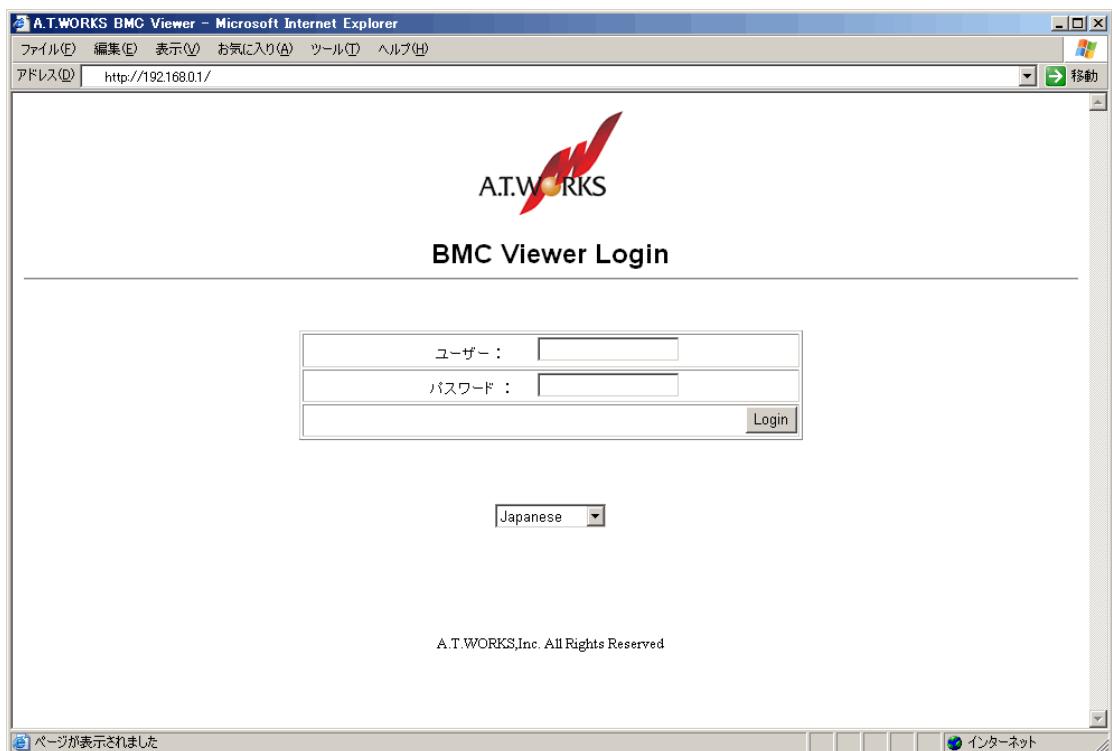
A.T.WORKS BMC Viewer - Microsoft Internet Explorer

ファイル(F) 編集(E) 表示(V) お気に入り(A) ツール(T) ヘルプ(H)

アドレス(D) http://192.168.0.1/ 移動

A.T.WORKS

BMC Viewer Login

| ユーザー： | |
|---|---|
| パスワード ： | |
| | Login |

Japanese

A.T.WORKS,Inc. All Rights Reserved

ページが表示されました

インターネット